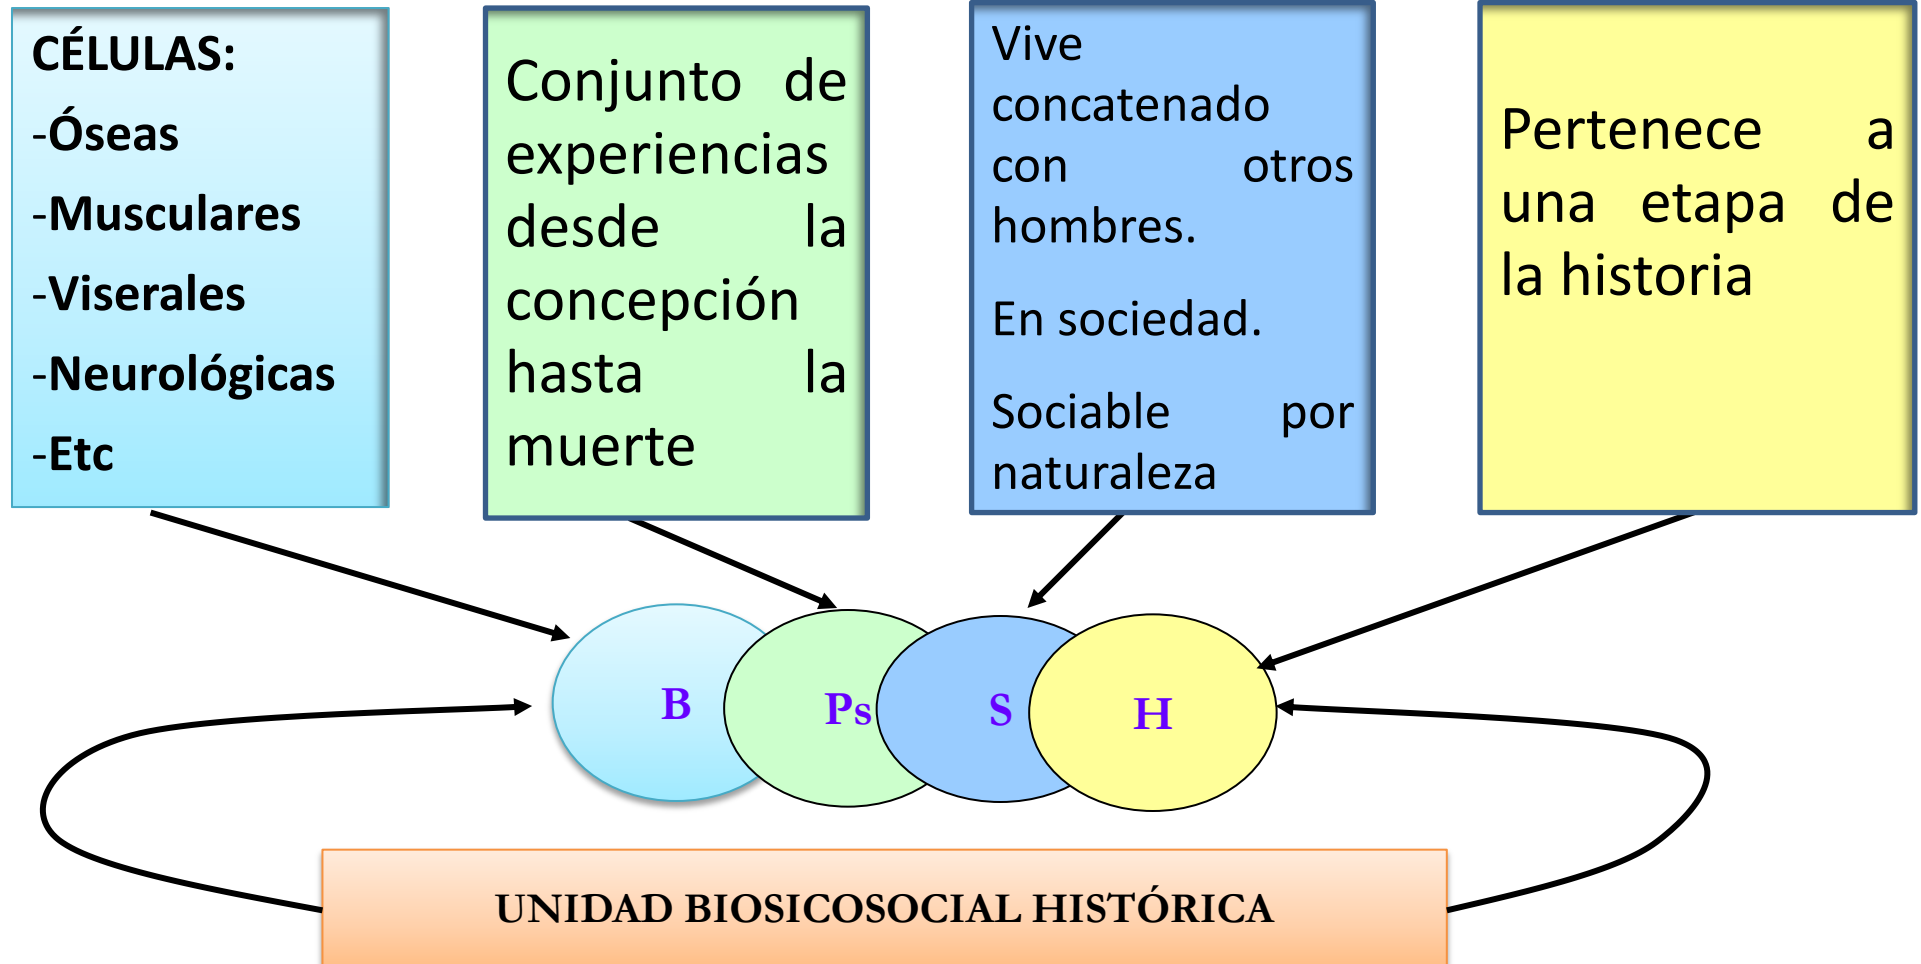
CÉLULAS:
-Óseas
-Musculares
-Viserales
-Neurológicas
-Etc

Conjunto de experiencias desde la concepción hasta la muerte

Vive concatenado con otros hombres.

En sociedad.

Sociable por naturaleza

Pertenece a una etapa de la historia

B

Ps

S

H

UNIDAD BIOSICOSOCIAL HISTÓRICA